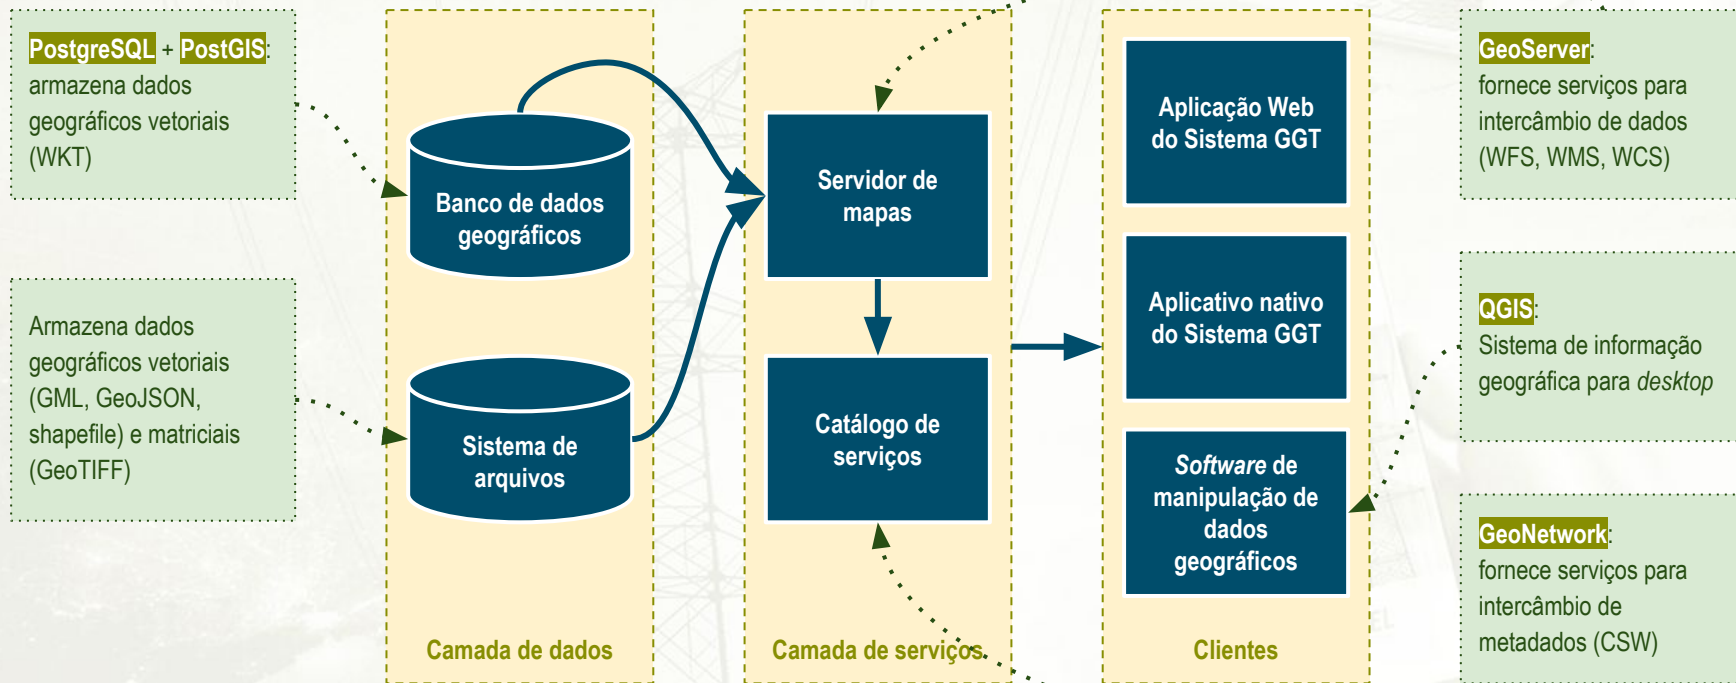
PostgreSQL + PostGIS: armazena dados geográficos vetoriais (WKT)

Armazena dados geográficos vetoriais (GML, GeoJSON, shapefile) e matriciais (GeoTIFF)

Banco de dados geográficos

Sistema de arquivos

Camada de dados

Servidor de mapas

Catálogo de serviços

Camada de serviços

Aplicação Web do Sistema GGT

Aplicativo nativo do Sistema GGT

*Software* de manipulação de dados geográficos

Clientes

GeoServer: fornece serviços para intercâmbio de dados (WFS, WMS, WCS)

QGIS: Sistema de informação geográfica para *desktop*

GeoNetwork: fornece serviços para intercâmbio de metadados (CSW)